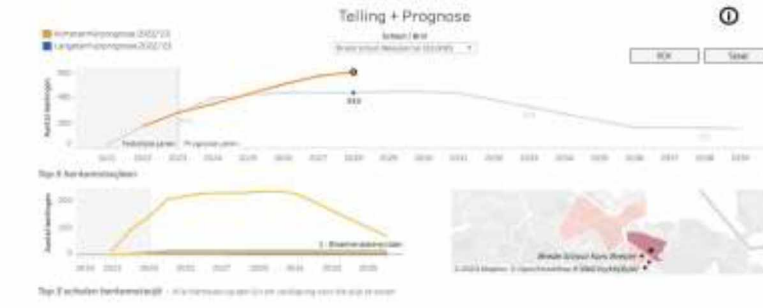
Telling + Prognose

Kortetermijnprognose 2022/23
Langetermijnprognose 2022/23

School / Brin
Brede school Waalsdorp (01234B) ▼

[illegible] Totaal

Aantal leerlingen
600
400
200
0

Telling jaren | Prognose jaren

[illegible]

Top 5 herkomstwijken

Aantal leerlingen

1 - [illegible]

Brede School Kom Brede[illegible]
© 2023 Mapbox © OpenStreetMap © Wet Kijk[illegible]

Top 3 scholen herkomstwijk - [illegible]